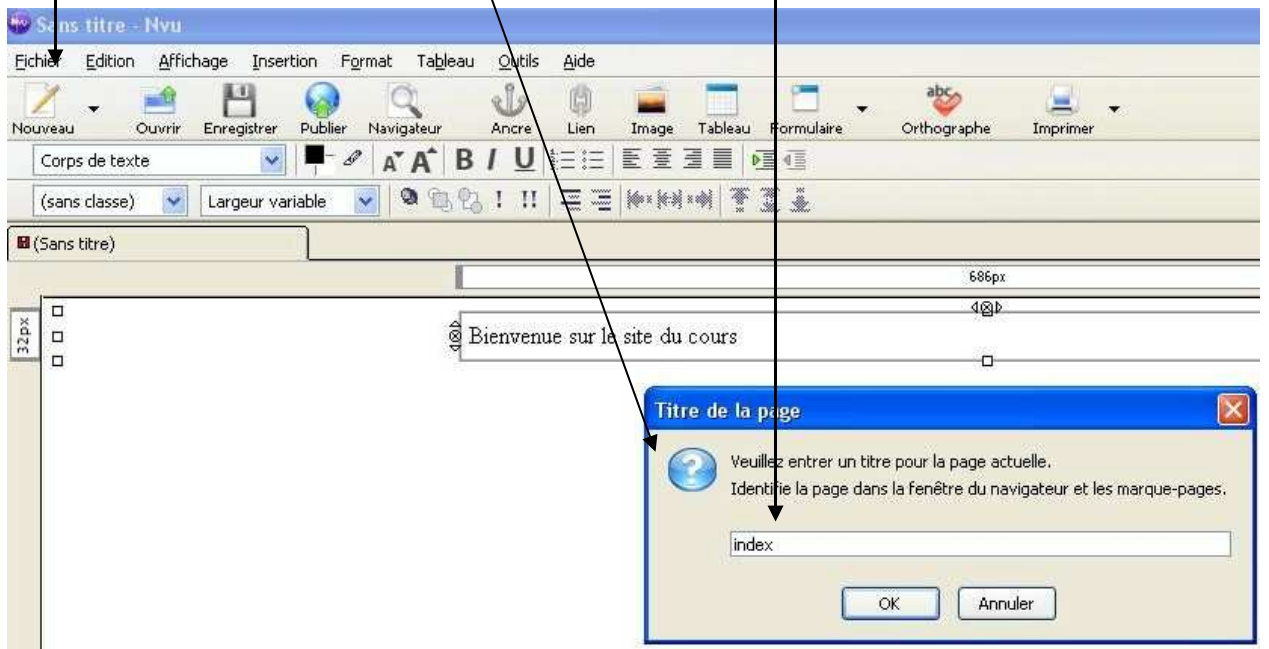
Sans titre - Nvu

Fichier Edition Affichage Insertion Format Tableau Outils Aide

Nouveau Ouvrir Enregistrer Publier Navigateur Ancre Lien Image Tableau Formulaire Orthographe Imprimer

Corps de texte

(sans classe) Largeur variable

(Sans titre)

686px

32px

Bienvenue sur le site du cours

Titre de la page

Veuillez entrer un titre pour la page actuelle.
Identifie la page dans la fenêtre du navigateur et les marque-pages.

index

OK Annuler